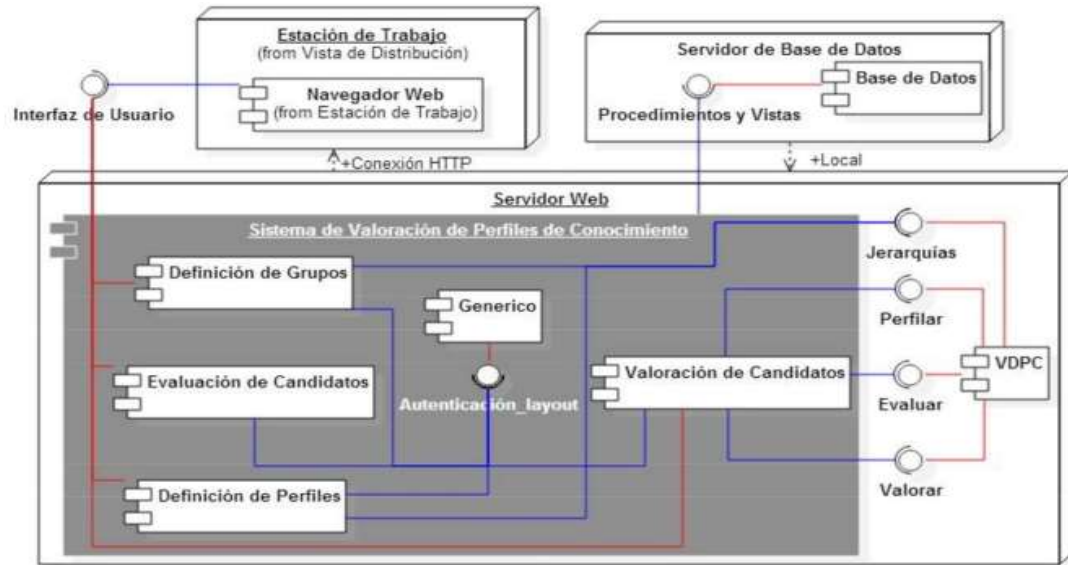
Estación de Trabajo
(from Vista de Distribución)

Navegador Web
(from Estación de Trabajo)

Interfaz de Usuario

Servidor de Base de Datos

Base de Datos

Procedimientos y Vistas

+Conexión HTTP

+Local

Servidor Web

Sistema de Valoración de Perfiles de Conocimiento

Jerarquías

Definición de Grupos

Generico

Perfilar

Evaluación de Candidatos

Valoración de Candidatos

VDPC

Autenticacion_layout

Evaluar

Definición de Perfiles

Valorar